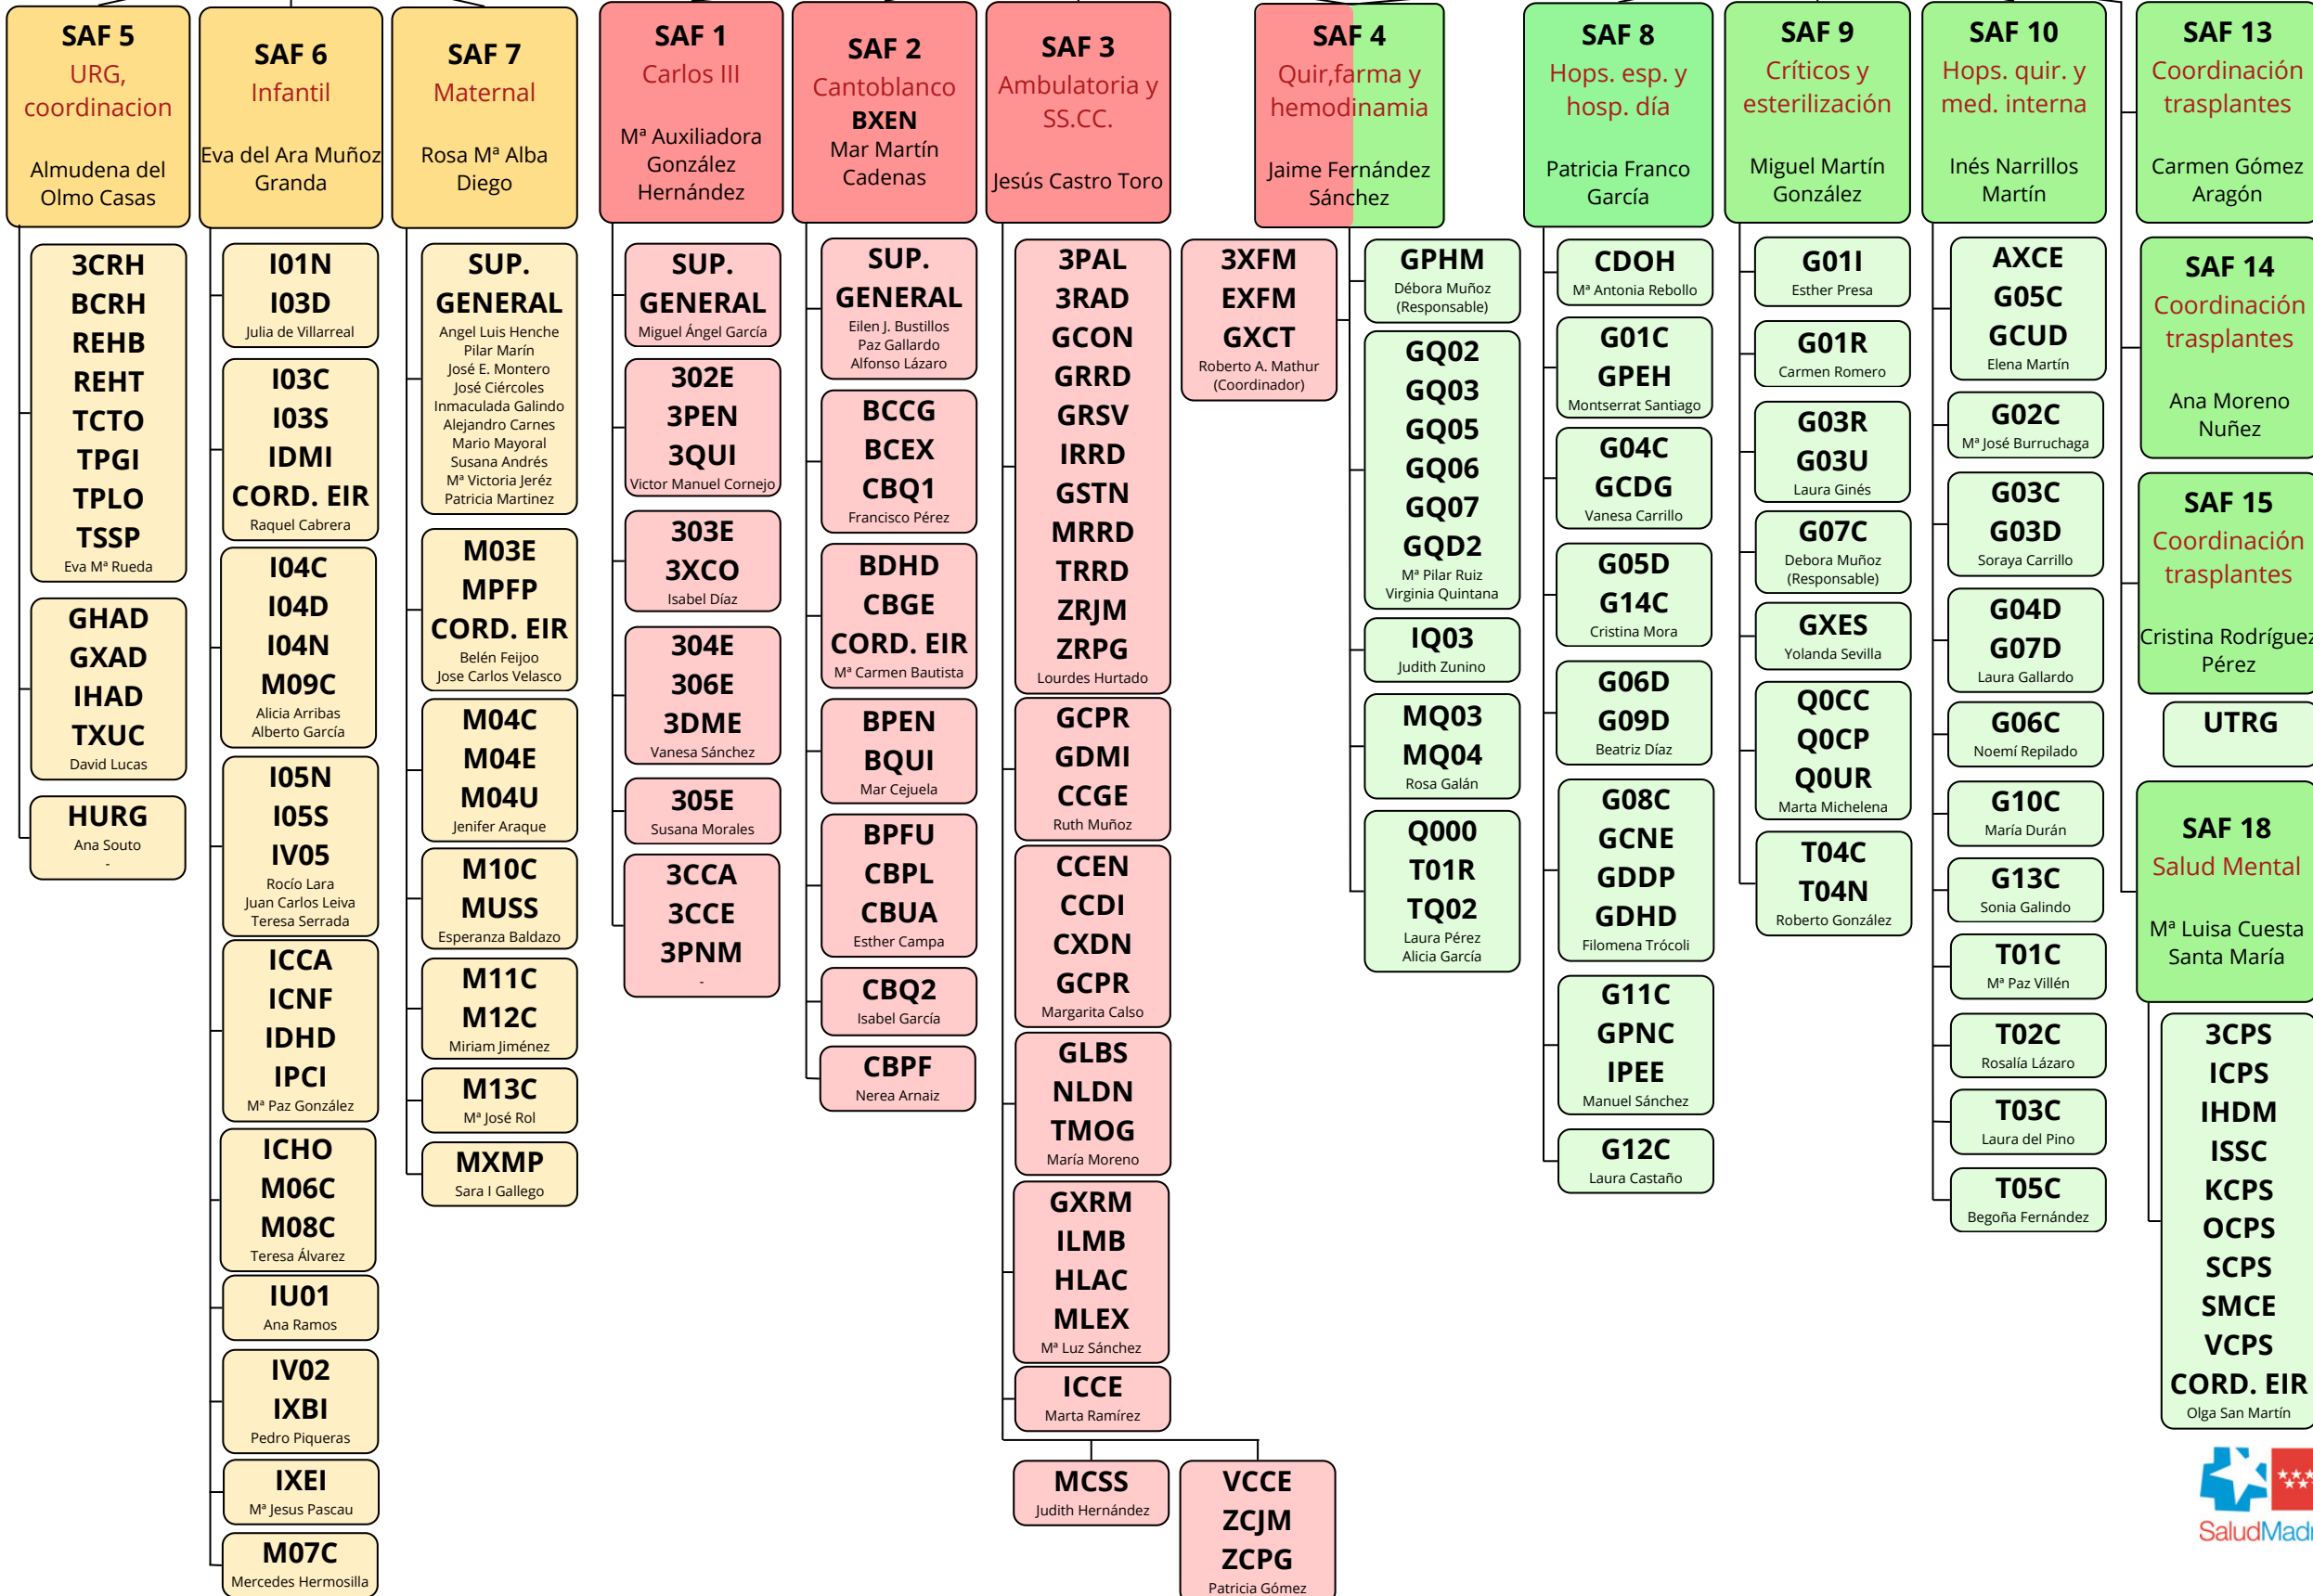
SAF 5
URG, coordinacion
Almudena del Olmo Casas

3CRH
BCRH
REHB
REHT
TCTO
TPGI
TPLO
TSSP
Eva Mª Rueda

GHAD
GXAD
IHAD
TXUC
David Lucas

HURG
Ana Souto
-

SAF 6
Infantil
Eva del Ara Muñoz Granda

I01N
I03D
Julia de Villarreal

I03C
I03S
IDMI
CORD. EIR
Raquel Cabrera

I04C
I04D
I04N
M09C
Alicia Arribas
Alberto García

I05N
I05S
IV05
Rocío Lara
Juan Carlos Leiva
Teresa Serrada

ICCA
ICNF
IDHD
IPCI
Mª Paz González

ICHO
M06C
M08C
Teresa Álvarez

IU01
Ana Ramos

IV02
IXBI
Pedro Piqueras

IXEI
Mª Jesus Pascau

M07C
Mercedes Hermosilla

SAF 7
Maternal
Rosa Mª Alba Diego

SUP. GENERAL
Angel Luis Henche
Pilar Marín
José E. Montero
José Ciércoles
Inmaculada Galindo
Alejandro Carnes
Mario Mayoral
Susana Andrés
Mª Victoria Jeréz
Patricia Martinez

M03E
MPFP
CORD. EIR
Belén Feijoo
Jose Carlos Velasco

M04C
M04E
M04U
Jenifer Araque

M10C
MUSS
Esperanza Baldazo

M11C
M12C
Miriam Jiménez

M13C
Mª José Rol

MXMP
Sara I Gallego

SAF 1
Carlos III
Mª Auxiliadora González Hernández

SUP. GENERAL
Miguel Ángel García

302E
3PEN
3QUI
Victor Manuel Cornejo

303E
3XCO
Isabel Díaz

304E
306E
3DME
Vanesa Sánchez

305E
Susana Morales

3CCA
3CCE
3PNM
-

SAF 2
Cantoblanco
BXEN
Mar Martín Cadenas

SUP. GENERAL
Eilen J. Bustillos
Paz Gallardo
Alfonso Lázaro

BCCG
BCEX
CBQ1
Francisco Pérez

BDHD
CBGE
CORD. EIR
Mª Carmen Bautista

BPEN
BQUI
Mar Cejuela

BPFU
CBPL
CBUA
Esther Campa

CBQ2
Isabel García

CBPF
Nerea Arnaiz

SAF 3
Ambulatoria y SS.CC.
Jesús Castro Toro

3PAL
3RAD
GCON
GRRD
GRSV
IRRD
GSTN
MRRD
TRRD
ZRJM
ZRPG
Lourdes Hurtado

GCPR
GDMI
CCGE
Ruth Muñoz

CCEN
CCDI
CXDN
GCPR
Margarita Calso

GLBS
NLDN
TMOG
María Moreno

GXRM
ILMB
HLAC
MLEX
Mª Luz Sánchez

ICCE
Marta Ramírez

MCSS
Judith Hernández

VCCE
ZCJM
ZCPG
Patricia Gómez

SAF 4
Quir,farma y hemodinamia
Jaime Fernández Sánchez

3XFM
EXFM
GXCT
Roberto A. Mathur
(Coordinador)

GPHM
Débora Muñoz
(Responsable)

GQ02
GQ03
GQ05
GQ06
GQ07
GQD2
Mª Pilar Ruiz
Virginia Quintana

IQ03
Judith Zunino

MQ03
MQ04
Rosa Galán

Q000
T01R
TQ02
Laura Pérez
Alicia García

SAF 8
Hops. esp. y hosp. día
Patricia Franco García

CDOH
Mª Antonia Rebollo

G01C
GPEH
Montserrat Santiago

G04C
GCDG
Vanesa Carrillo

G05D
G14C
Cristina Mora

G06D
G09D
Beatriz Díaz

G08C
GCNE
GDDP
GDHD
Filomena Trócoli

G11C
GPNC
IPEE
Manuel Sánchez

G12C
Laura Castaño

SAF 9
Críticos y esterilización
Miguel Martín González

G01I
Esther Presa

G01R
Carmen Romero

G03R
G03U
Laura Ginés

G07C
Debora Muñoz
(Responsable)

GXES
Yolanda Sevilla

Q0CC
Q0CP
Q0UR
Marta Michelena

T04C
T04N
Roberto González

SAF 10
Hops. quir. y med. interna
Inés Narrillos Martín

AXCE
G05C
GCUD
Elena Martín

G02C
Mª José Burrruchaga

G03C
G03D
Soraya Carrillo

G04D
G07D
Laura Gallardo

G06C
Noemí Repilado

G10C
María Durán

G13C
Sonia Galindo

T01C
Mª Paz Villén

T02C
Rosalía Lázaro

T03C
Laura del Pino

T05C
Begoña Fernández

SAF 13
Coordinación trasplantes
Carmen Gómez Aragón

SAF 14
Coordinación trasplantes
Ana Moreno Nuñez

SAF 15
Coordinación trasplantes
Cristina Rodríguez Pérez

UTRG

SAF 18
Salud Mental
Mª Luisa Cuesta Santa María

3CPS
ICPS
IHDM
ISSC
KCPS
OCPS
SCPS
SMCE
VCPS
CORD. EIR
Olga San Martín

SaludMad